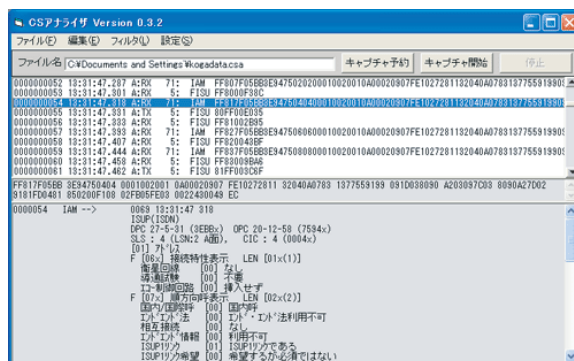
CSアナライザ Version 0.3.2

ファイル(F) 編集(E) フィルタ(L) 設定(S)

ファイル名 C:¥Documents and Settings¥kogadata.csa
キャプチャ予約 キャプチャ開始 停止

0000000052 13:31:47.287 A:RX 71: IAM FF807F05BB9E947502020001002010A00020907FE10272811320 40A078313775591990
0000000053 13:31:47.301 A:RX 5: FISU 8000F38C
0000000054 13:31:47.318 A:RX 71: IAM FF817F05BB9E947504000100200 10A00020907FE102728113204 0A078313775591990
0000000055 13:31:47.331 A:TX 5: FISU 80FF00E035
0000000056 13:31:47.331 A:RX 5: FISU FF81002B95
0000000057 13:31:47.393 A:RX 71: IAM FF827F05BB9E947508060001002010A00020907FE10272811320 40A078313775591990
0000000058 13:31:47.407 A:RX 5: FISU FF82043BF
0000000059 13:31:47.444 A:RX 71: IAM FF837F05BB9E947508080001002010A00020907FE10272811320 40A078313775591990
0000000060 13:31:47.458 A:RX 5: FISU FF83009BA6
0000000061 13:31:47.462 A:TX 5: FISU 81FF003C6F

FF817F05BB 3E94750404 0001002001 0A00020907 FE10272811 32040A0783 1377559199 091D038090 A203097C03 8090A27D02
9181FD0481 850200F108 02FB05FE03 0022430049 EC

0000054 IAM -->
0069 13:31:47 318
ISUP(ISDN)
DPC 27-5-31 (3EBBx) OPC 20-12-58 (7594x)
SLS : 4 (LSN:2 A面), CIC : 4 (0004x)
[01] ｱﾄﾞﾚｽ
F [06x] 接続特性表示 LEN [01x(1)]
衛星回線 [00] なし
導通試験 [00] 不要
エコー制御回路 [00] 挿入せず
F [07x] 順方向呼表示 LEN [02x(2)]
国内/国際呼 [00] 国内呼
エンド・エンド法 [00] エンド・エンド法利用不可
相互接続 [00] なし
エンド・エンド情報 [00] 利用不可
ISUPリンク [01] ISUPリンクである
ISUPリンク希望 [00] 希望するが必須ではない